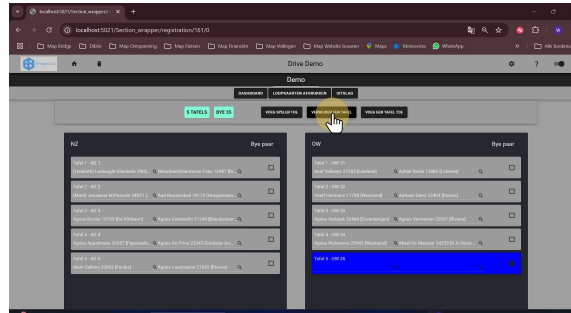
localhost:5021/Section_wrapper/r ×  +

localhost:5021/Section_wrapper/registration/161/0

Map Bridge  Olbis  Map Ontspanning  Map Fietsen  Map Financiële  Map Vellingen  Map Website bouwen  Maps  Meteovista  WhatsApp  Alle bladwijzers

Drive Demo

Demo

DASHBOARD  LOOPKAARTEN AFDRUKKEN  UITSLAG

5 TAFELS  BYE 35  VOEG SPELER TOE  VERWIJDER LAATSTE TAFEL  VOEG EEN TAFEL TOE

NZ  Bye paar

Tafel 1 - NZ 1
(Leeuwh) Lankvegin Elisabeth 2403...  (Mondeel)Hermanns-Fees 12487 (Br...

Tafel 2 - NZ 2
(Mdrd) Janssens M-Pessele 24651 (...  Aad Bocxstadel 34178 (Hoogmade...

Tafel 3 - NZ 3
Agnes Dorst 10700 (De Klinkaart)  Agnes Gansenin 21340 (Boschhoiwe...

Tafel 4 - NZ 4
Agnes Appelhans 22517 (Papendr...  Agnes De Pina 22442 (Leidensc...

Tafel 5 - NZ 5
Aart Gehrs 22682 (Fonds)  Agnes Leenmans 21660 (Bevers)

OW  Bye paar

Tafel 1 - OW 21
Aad Valkeers 21550 (Leestand)  Astrad Boele 12808 (Leeend)

Tafel 2 - OW 22
Aad Hermans 11798 (Westend)  Adriaan Dane 20404 (Bevers)

Tafel 3 - OW 23
Agnes Verbeek 26468 (Zevenbergen)  Agnes Vermeiren 10597 (Bevers)

Tafel 4 - OW 24
Agnes Wolvaarts 22542 (Westend)  Anand De Meester 24220 (A.Union-...

Tafel 5 - OW 25